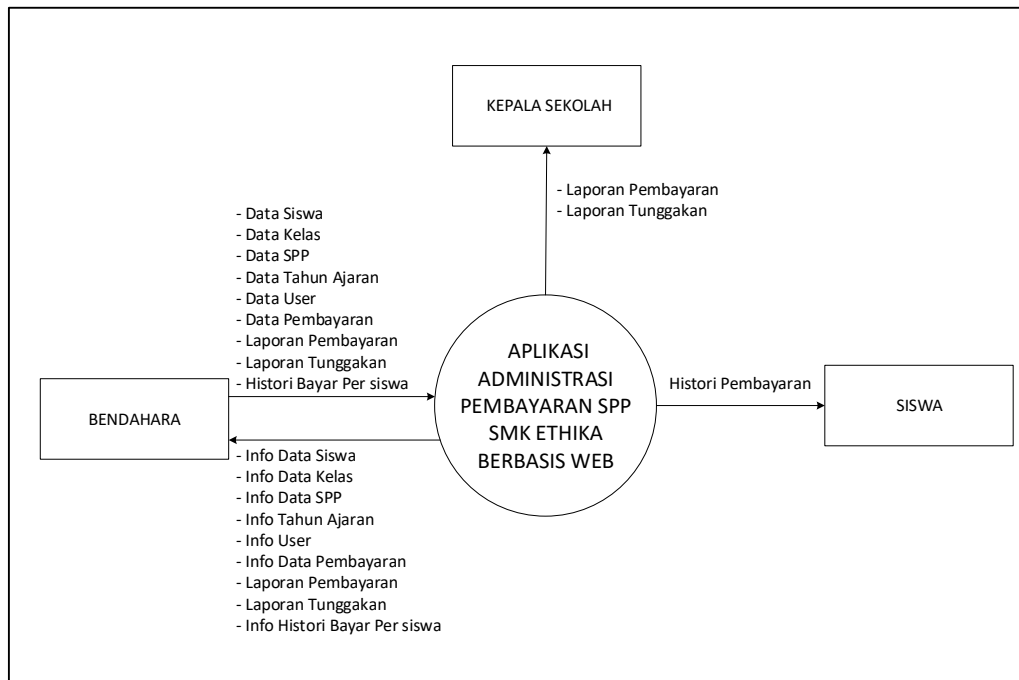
KEPALA SEKOLAH

- Laporan Pembayaran
- Laporan Tunggakan

- Data Siswa
- Data Kelas
- Data SPP
- Data Tahun Ajaran
- Data User
- Data Pembayaran
- Laporan Pembayaran
- Laporan Tunggakan
- Histori Bayar Per siswa

BENDAHARA

APLIKASI ADMINISTRASI PEMBAYARAN SPP SMK ETHIKA BERBASIS WEB

Histori Pembayaran

SISWA

- Info Data Siswa
- Info Data Kelas
- Info Data SPP
- Info Tahun Ajaran
- Info User
- Info Data Pembayaran
- Laporan Pembayaran
- Laporan Tunggakan
- Info Histori Bayar Per siswa